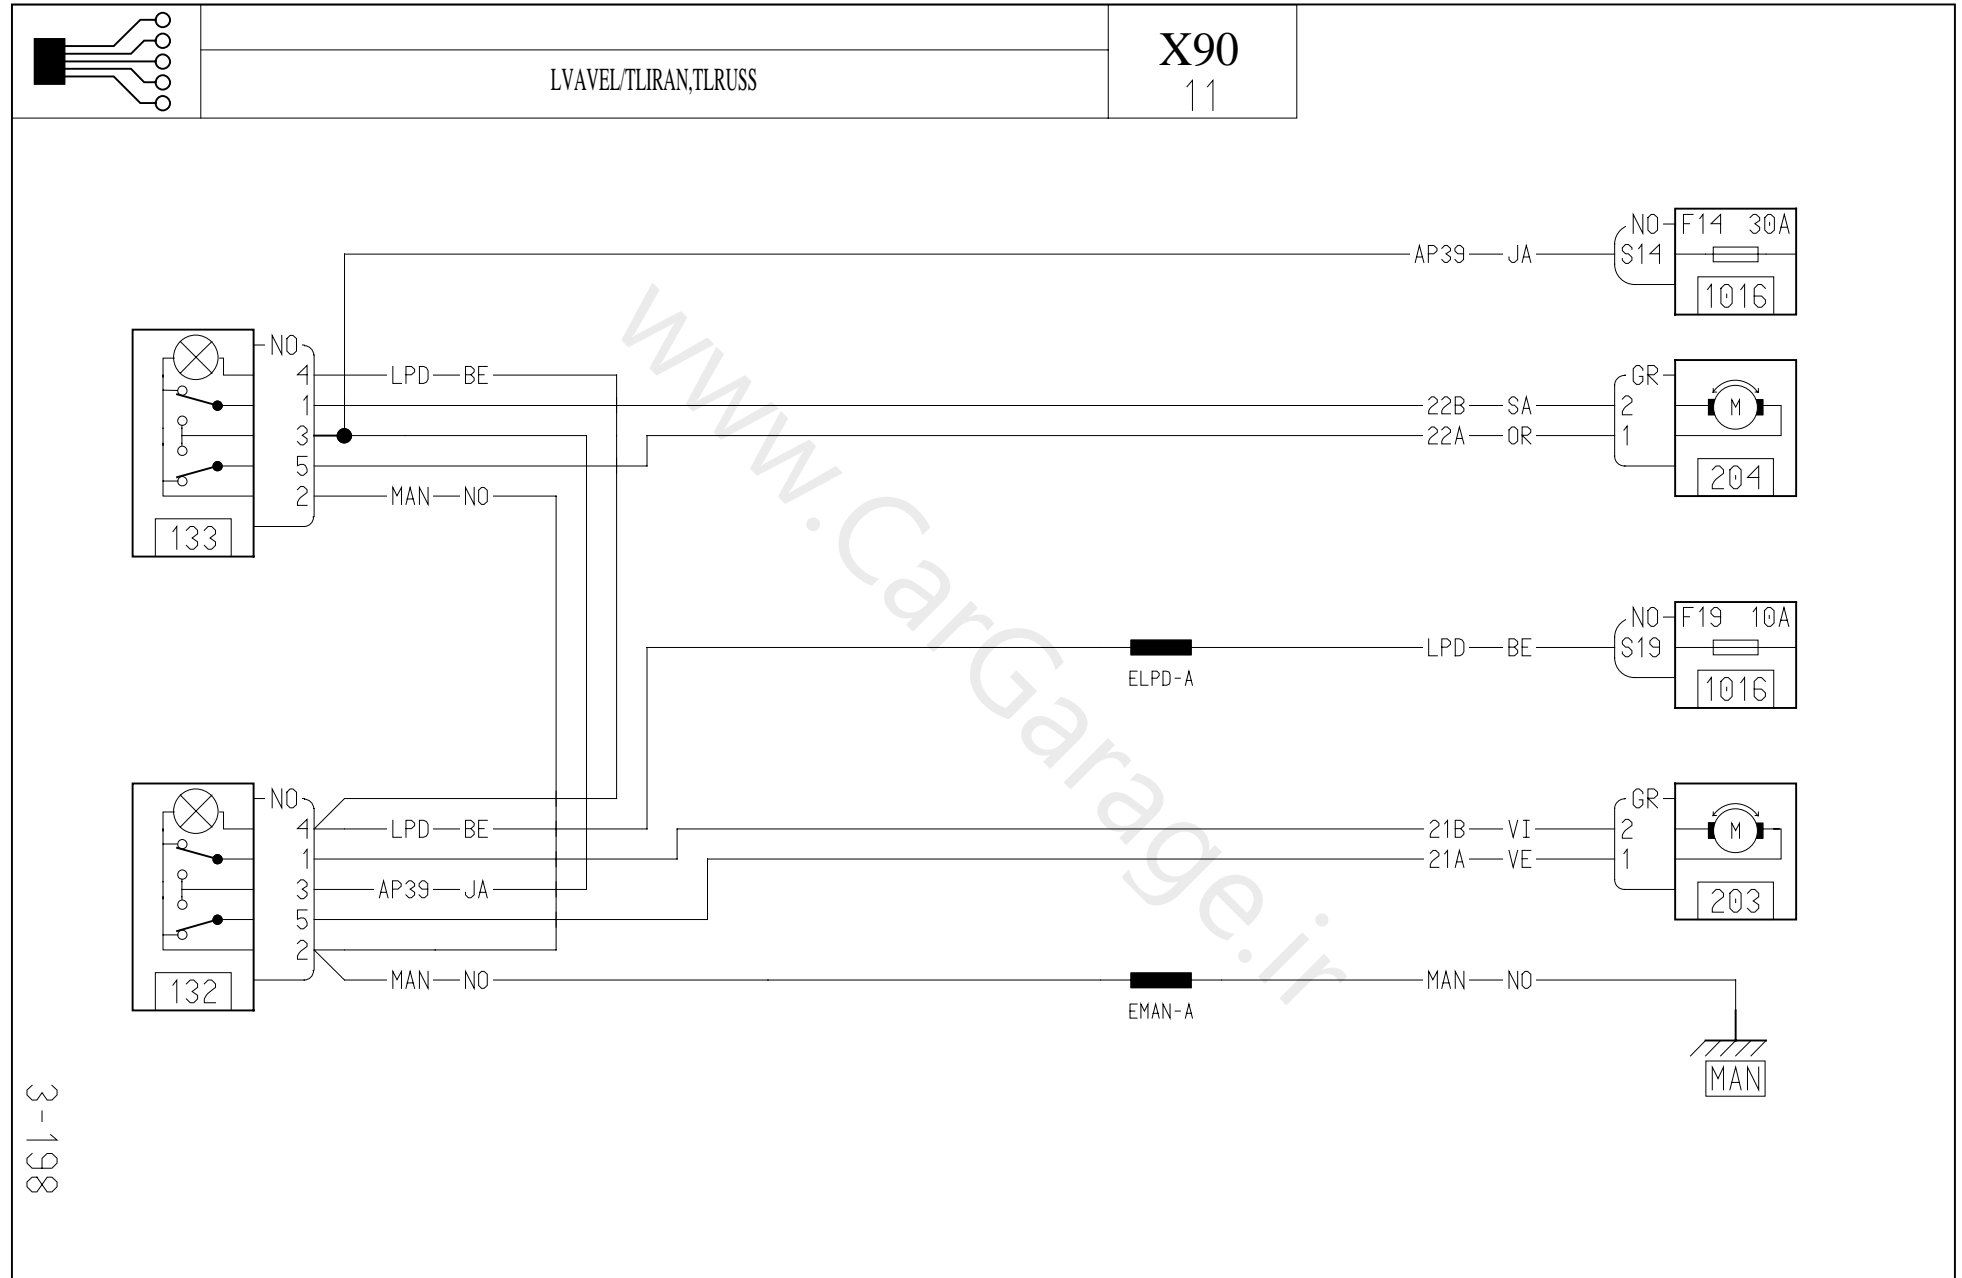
LVAVEL/TLIRAN,TLRUSS

X90
11

www.CarGarage.ir

AP39 — JA
NO
F14 30A
S14
1016

NO
4
1
3
5
2
133
LPD — BE
22B — SA
22A — OR
MAN — NO

GR
2
1
M
204

NO
F19 10A
S19
1016
LPD — BE
ELPD-A

NO
4
1
3
5
2
132
LPD — BE
AP39 — JA
21B — VI
21A — VE
GR
2
1
M
203

MAN — NO
EMAN-A
MAN — NO
MAN

3-198